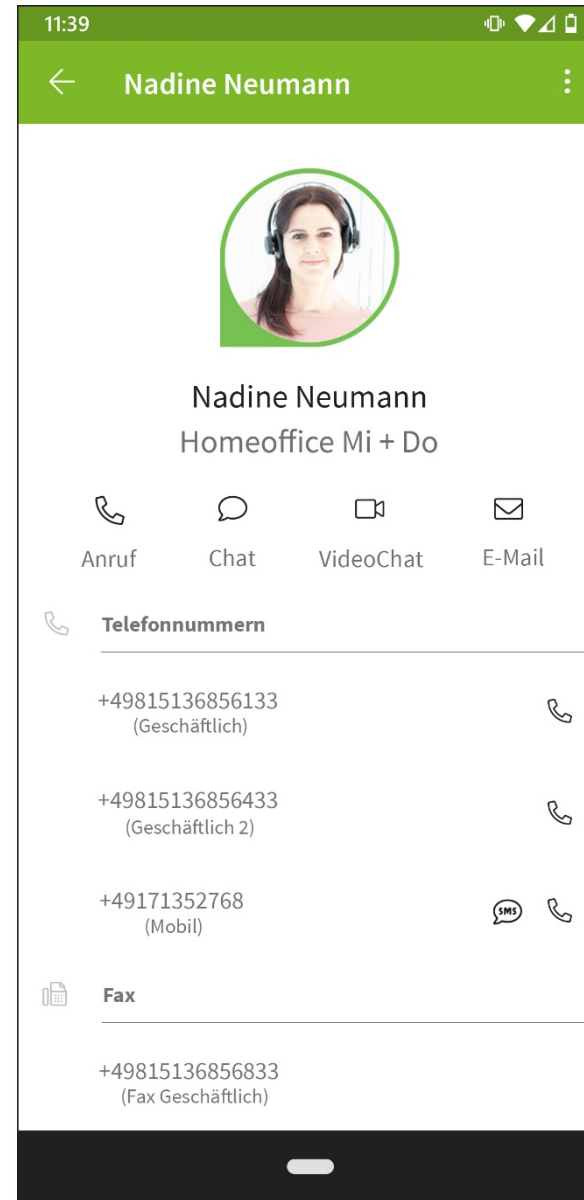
11:39

Nadine Neumann

Nadine Neumann
Homeoffice Mi + Do

Anruf
Chat
VideoChat
E-Mail

Telefonnummern

+49815136856133
(Geschäftlich)

+49815136856433
(Geschäftlich 2)

+49171352768
(Mobil)

SMS

Fax

+49815136856833
(Fax Geschäftlich)